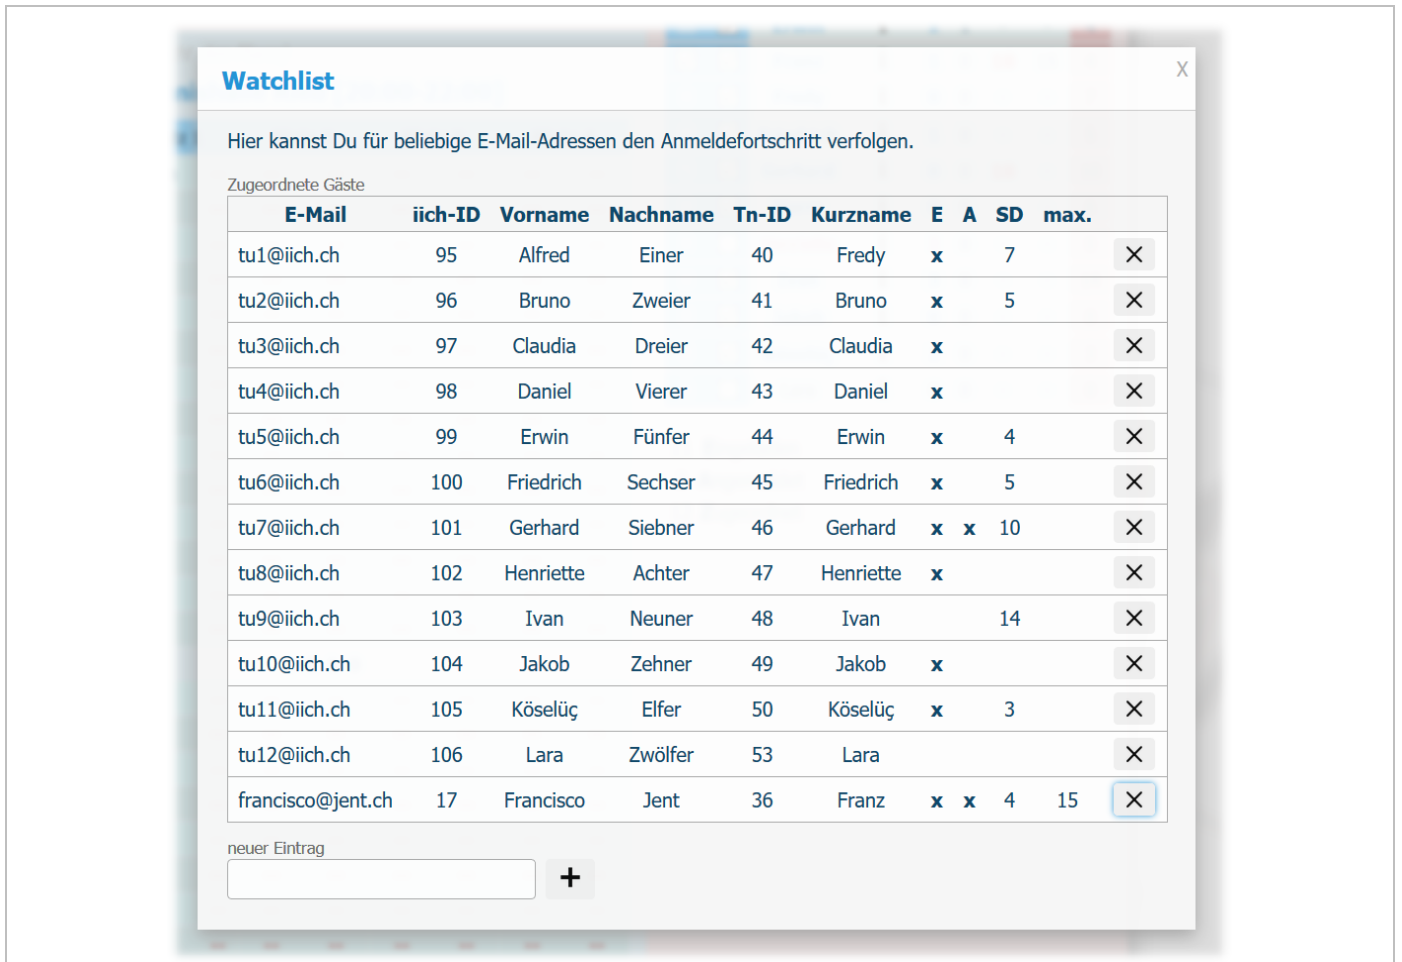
Watchlist

X

Hier kannst Du für beliebige E-Mail-Adressen den Anmeldefortschritt verfolgen.

Zugeordnete Gäste

| E-Mail | iich-ID | Vorname | Nachname | Tn-ID | Kurzname | E | A | SD | max. | |
|---|---|---|---|---|---|---|---|---|---|---|
| tu1@iich.ch | 95 | Alfred | Einer | 40 | Fredy | x | | 7 | | ✕ |
| tu2@iich.ch | 96 | Bruno | Zweier | 41 | Bruno | x | | 5 | | ✕ |
| tu3@iich.ch | 97 | Claudia | Dreier | 42 | Claudia | x | | | | ✕ |
| tu4@iich.ch | 98 | Daniel | Vierer | 43 | Daniel | x | | | | ✕ |
| tu5@iich.ch | 99 | Erwin | Fünfer | 44 | Erwin | x | | 4 | | ✕ |
| tu6@iich.ch | 100 | Friedrich | Sechser | 45 | Friedrich | x | | 5 | | ✕ |
| tu7@iich.ch | 101 | Gerhard | Siebner | 46 | Gerhard | x | x | 10 | | ✕ |
| tu8@iich.ch | 102 | Henriette | Achter | 47 | Henriette | x | | | | ✕ |
| tu9@iich.ch | 103 | Ivan | Neuner | 48 | Ivan | | | 14 | | ✕ |
| tu10@iich.ch | 104 | Jakob | Zehner | 49 | Jakob | x | | | | ✕ |
| tu11@iich.ch | 105 | Köselüç | Elfer | 50 | Köselüç | x | | 3 | | ✕ |
| tu12@iich.ch | 106 | Lara | Zwölfer | 53 | Lara | | | | | ✕ |
| francisco@jent.ch | 17 | Francisco | Jent | 36 | Franz | x | x | 4 | 15 | ✕ |

neuer Eintrag

+